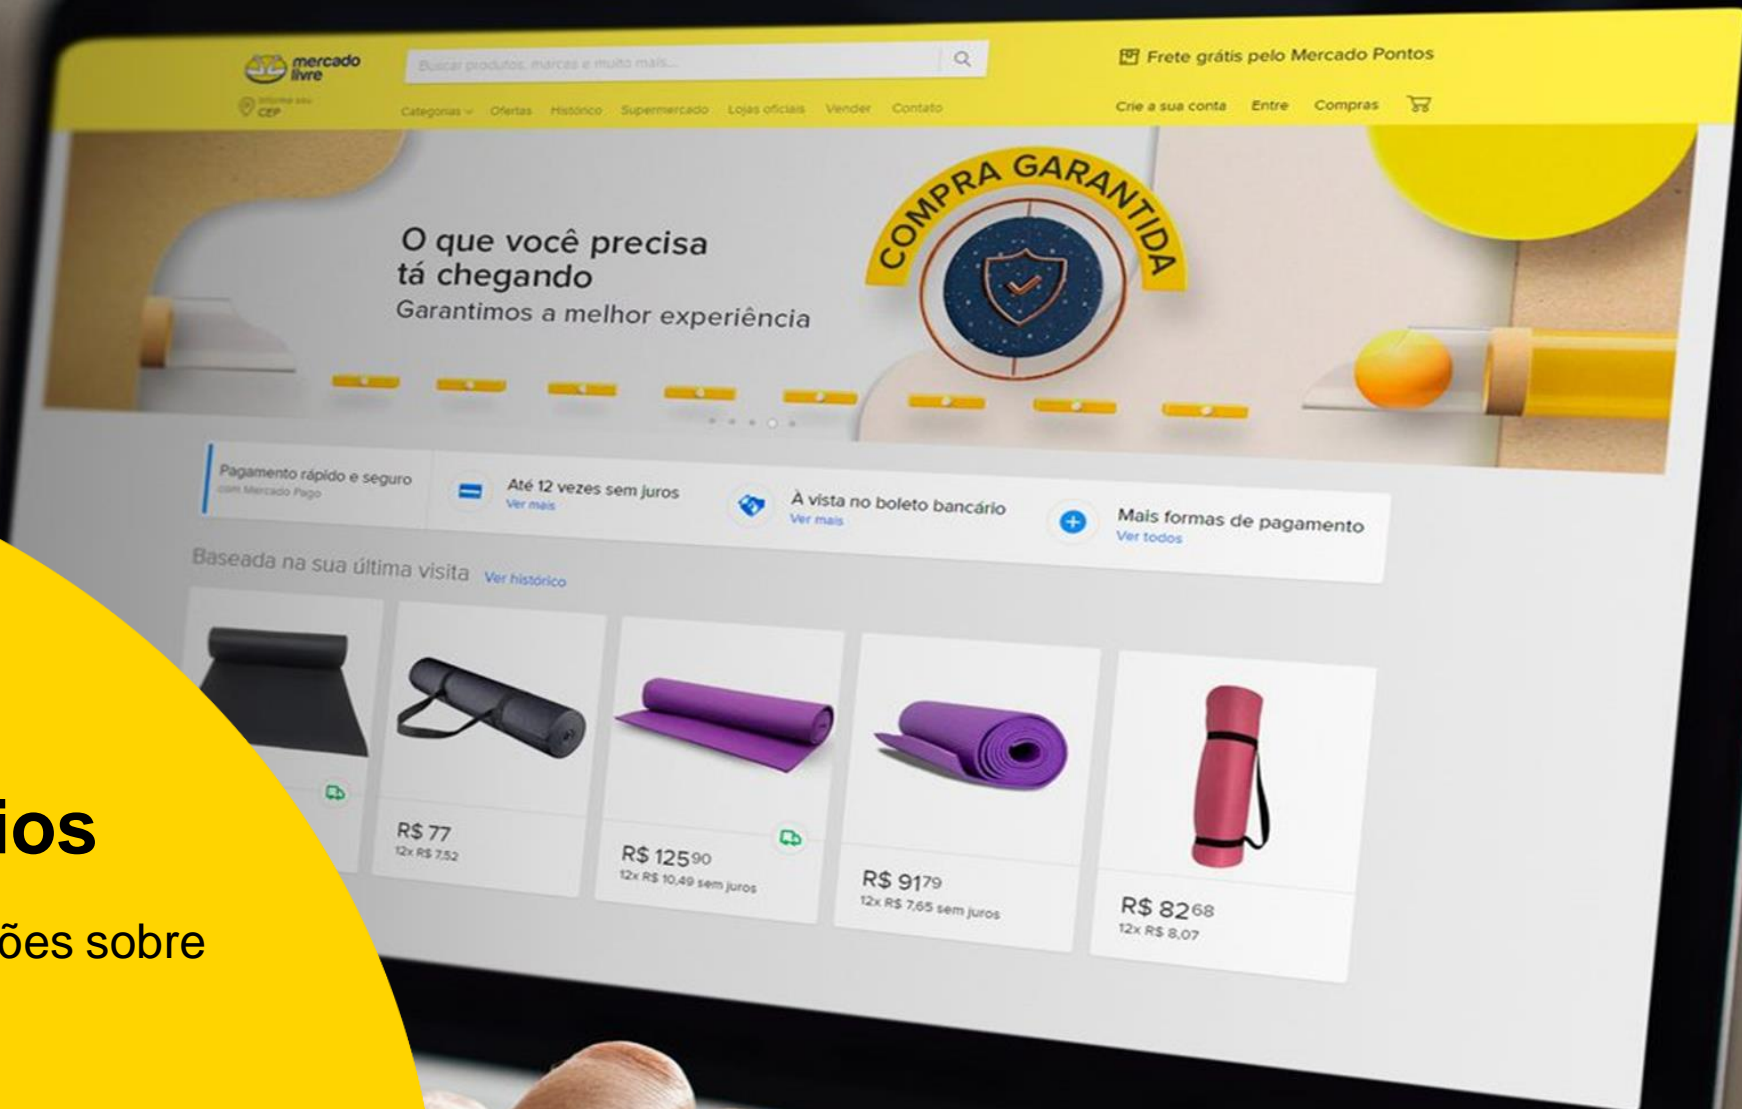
mercado livre

Buscar produtos, marcas e muito mais...

Frete grátis pelo Mercado Pontos

Informe seu CEP

Categorias Ofertas Histórico Supermercado Lojas oficiais Vender Contato

Crie a sua conta Entre Compras

O que você precisa tá chegando
Garantimos a melhor experiência

COMPRA GARANTIDA

Pagamento rápido e seguro
com Mercado Pago

Até 12 vezes sem juros
Ver mais

À vista no boleto bancário
Ver mais

Mais formas de pagamento
Ver todos

Baseada na sua última visita Ver histórico

R$ 77
12x R$ 7,52

R$ 125$^{90}$
12x R$ 10,49 sem juros

R$ 91$^{79}$
12x R$ 7,65 sem juros

R$ 82$^{68}$
12x R$ 8,07

ios

ões sobre